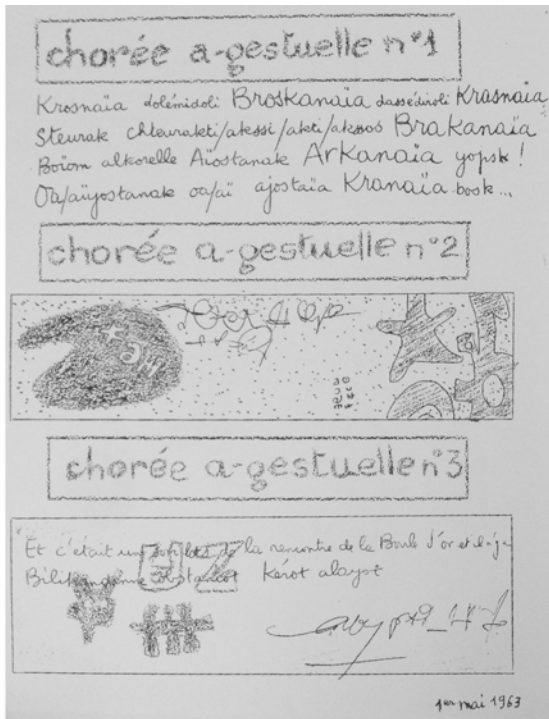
chorée a-gestuelle n°1

Krosnaïa dolémidoli Broskanaïa dassédioli Krasnaïa Steurak chleuraketi/akessi/akei/akessoo Brakanaïa Boiom alkorelle Aïostanak Arkanaia yopsk! Oafaïyostanak oafaï ajostaïa Kranaïa book...

chorée a-gestuelle n°2

chorée a-gestuelle n°3

Et c'était un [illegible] de la rencontre de la Boul d'or et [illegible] Bili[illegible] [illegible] Kérot alayot

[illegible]

1er mai 1963